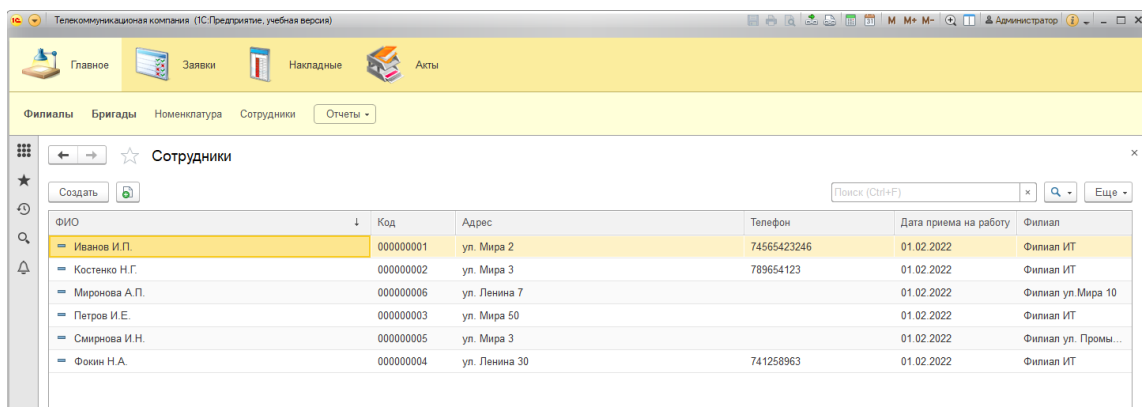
Телекоммуникационая компания (1С:Предприятие, учебная версия)

M M+ M- Администратор

Главное Заявки Накладные Акты

Филиалы Бригады Номенклатура Сотрудники Отчеты

Сотрудники

Создать

Поиск (Ctrl+F)

Еще

| ФИО | Код | Адрес | Телефон | Дата приема на работу | Филиал |
|---|---|---|---|---|---|
| Иванов И.П. | 000000001 | ул. Мира 2 | 74565423246 | 01.02.2022 | Филиал ИТ |
| Костенко Н.Г. | 000000002 | ул. Мира 3 | 789654123 | 01.02.2022 | Филиал ИТ |
| Миронова А.П. | 000000006 | ул. Ленина 7 | | 01.02.2022 | Филиал ул.Мира 10 |
| Петров И.Е. | 000000003 | ул. Мира 50 | | 01.02.2022 | Филиал ИТ |
| Смирнова И.Н. | 000000005 | ул. Мира 3 | | 01.02.2022 | Филиал ул. Промы... |
| Фокин Н.А. | 000000004 | ул. Ленина 30 | 741258963 | 01.02.2022 | Филиал ИТ |